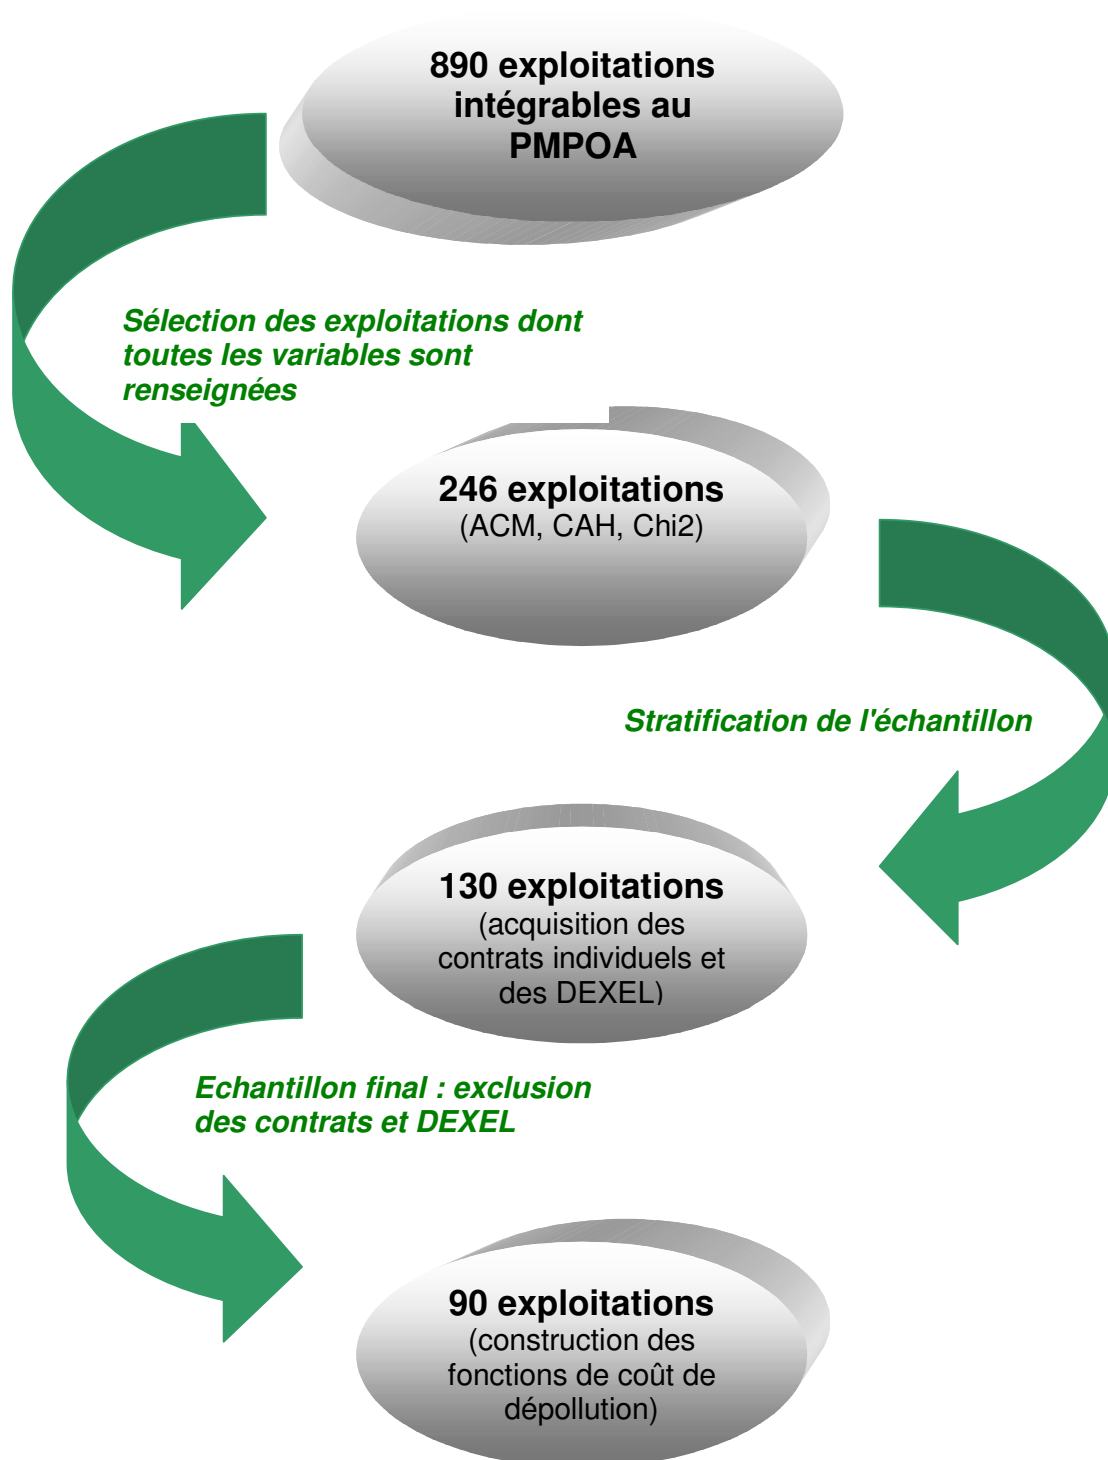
890 exploitations intégrables au PMPOA

Sélection des exploitations dont toutes les variables sont renseignées

246 exploitations
(ACM, CAH, Chi2)

Stratification de l'échantillon

130 exploitations
(acquisition des contrats individuels et des DEXEL)

Echantillon final : exclusion des contrats et DEXEL

90 exploitations
(construction des fonctions de coût de dépollution)